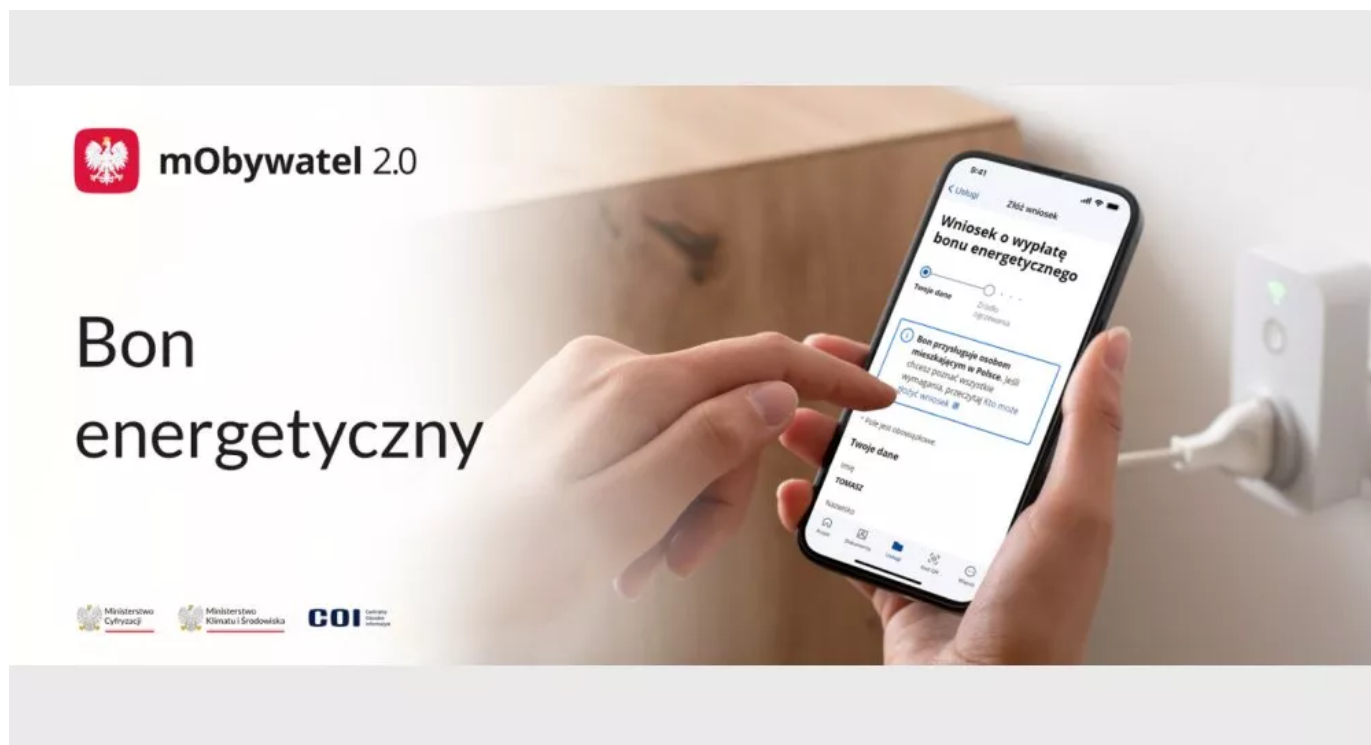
mObywatel 2.0

Bon energetyczny

Ministerstwo Cyfryzacji
Ministerstwo Klimatu i Środowiska
COI Centralny Ośrodek Informatyki

9:41
< Usługi
Złóż wniosek

Wniosek o wypłatę bonu energetycznego

Twoje dane
Źródło ogrzewania

Bon przysługuje osobom mieszkającym w Polsce. Jeśli chcesz poznać wszystkie wymagania, przeczytaj Kto może złożyć wniosek

* Pole jest obowiązkowe

Twoje dane

Imię
TOMASZ

Nazwisko

Pulpit
Dokumenty
Usługi
Kod QR
Więcej